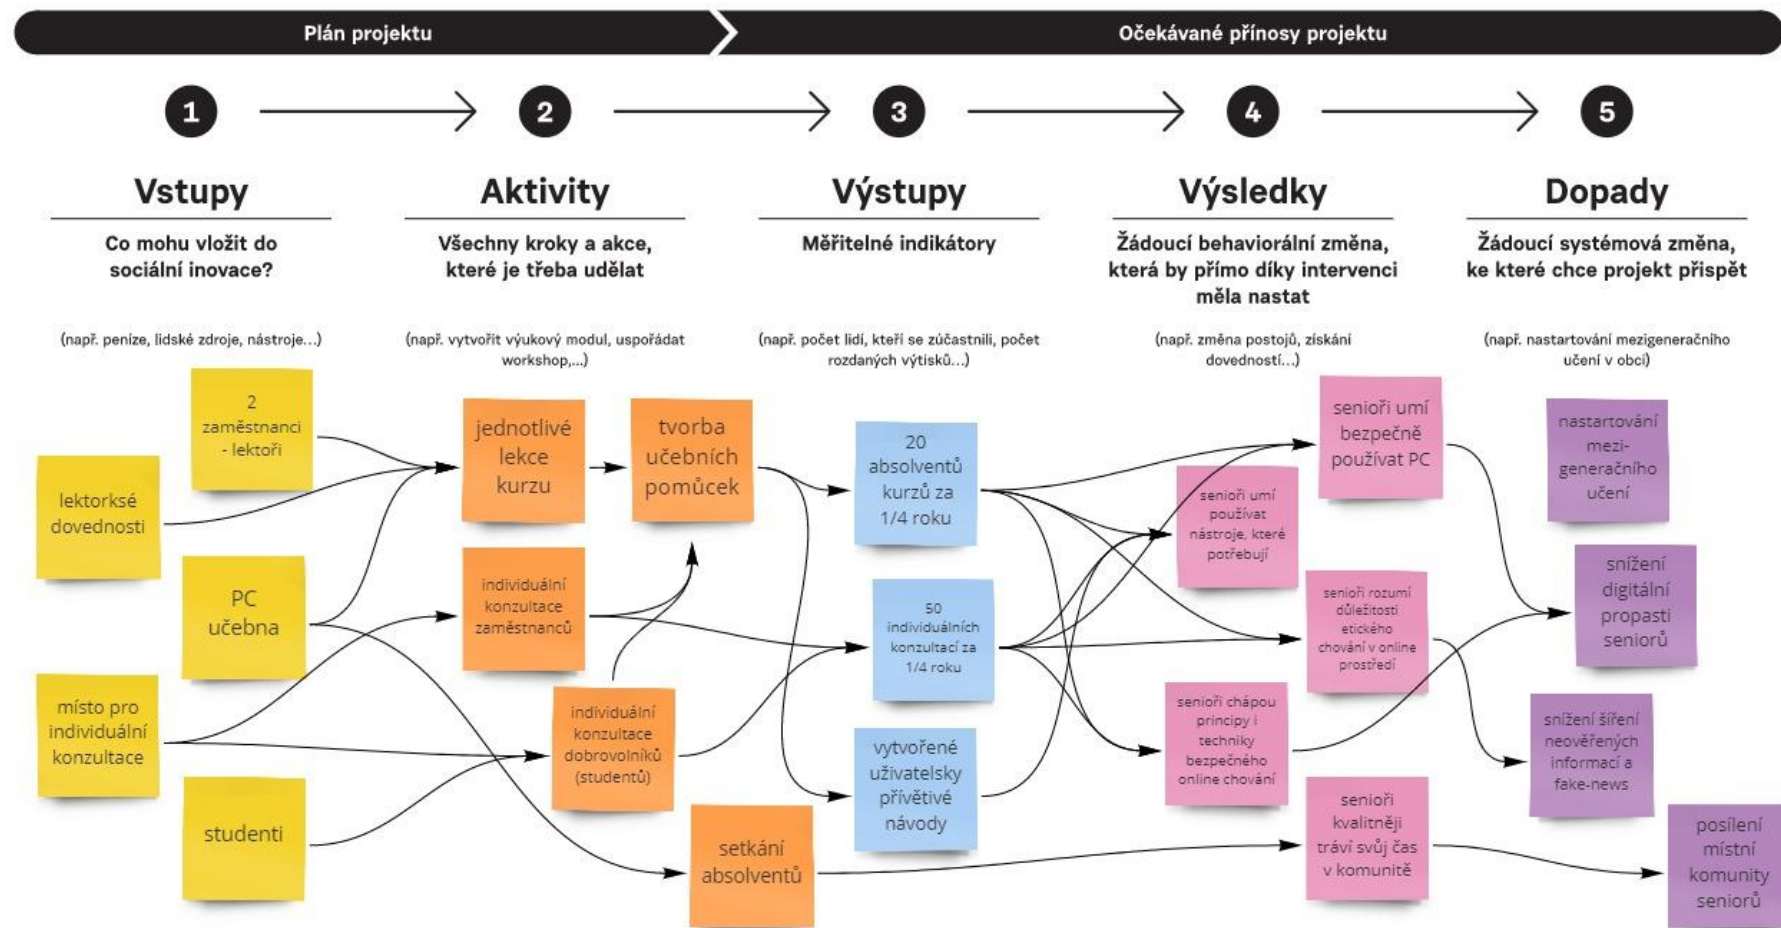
Plán projektu

Očekávané přínosy projektu

1

2

3

4

5

Vstupy

Co mohu vložit do sociální inovace?

(např. penize, lidské zdroje, nástroje...)

Aktivity

Všechny kroky a akce, které je třeba udělat

(např. vytvořit výukový modul, uspořádat workshop,...)

Výstupy

Měřitelné indikátory

(např. počet lidí, kteří se zúčastnili, počet rozdaných výtisků...)

Výsledky

Žádoucí behaviorální změna, která by přímo díky intervenci měla nastat

(např. změna postojů, získání dovedností...)

Dopady

Žádoucí systémová změna, ke které chce projekt přispět

(např. nastartování mezigeneračního učení v obci)

2 zaměstnanci - lektoři

lektorské dovednosti

PC učebna

místo pro individuální konzultace

studenti

jednotlivé lekce kurzu

tvorba učebních pomůcek

individuální konzultace zaměstnanců

individuální konzultace dobrovolníků (studentů)

setkání absolventů

20 absolventů kurzů za 1/4 roku

50 individuálních konzultací za 1/4 roku

vytvořené uživatelsky přívětivé návody

senioři umí bezpečně používat PC

senioři umí používat nástroje, které potřebují

senioři rozumí důležitosti etického chování v online prostředí

senioři chápou principy i techniky bezpečného online chování

senioři kvalitněji tráví svůj čas v komunitě

nastartování mezi-generačního učení

snížení digitální propasti seniorů

snížení šíření neověřených informací a fake-news

posílení místní komunity seniorů